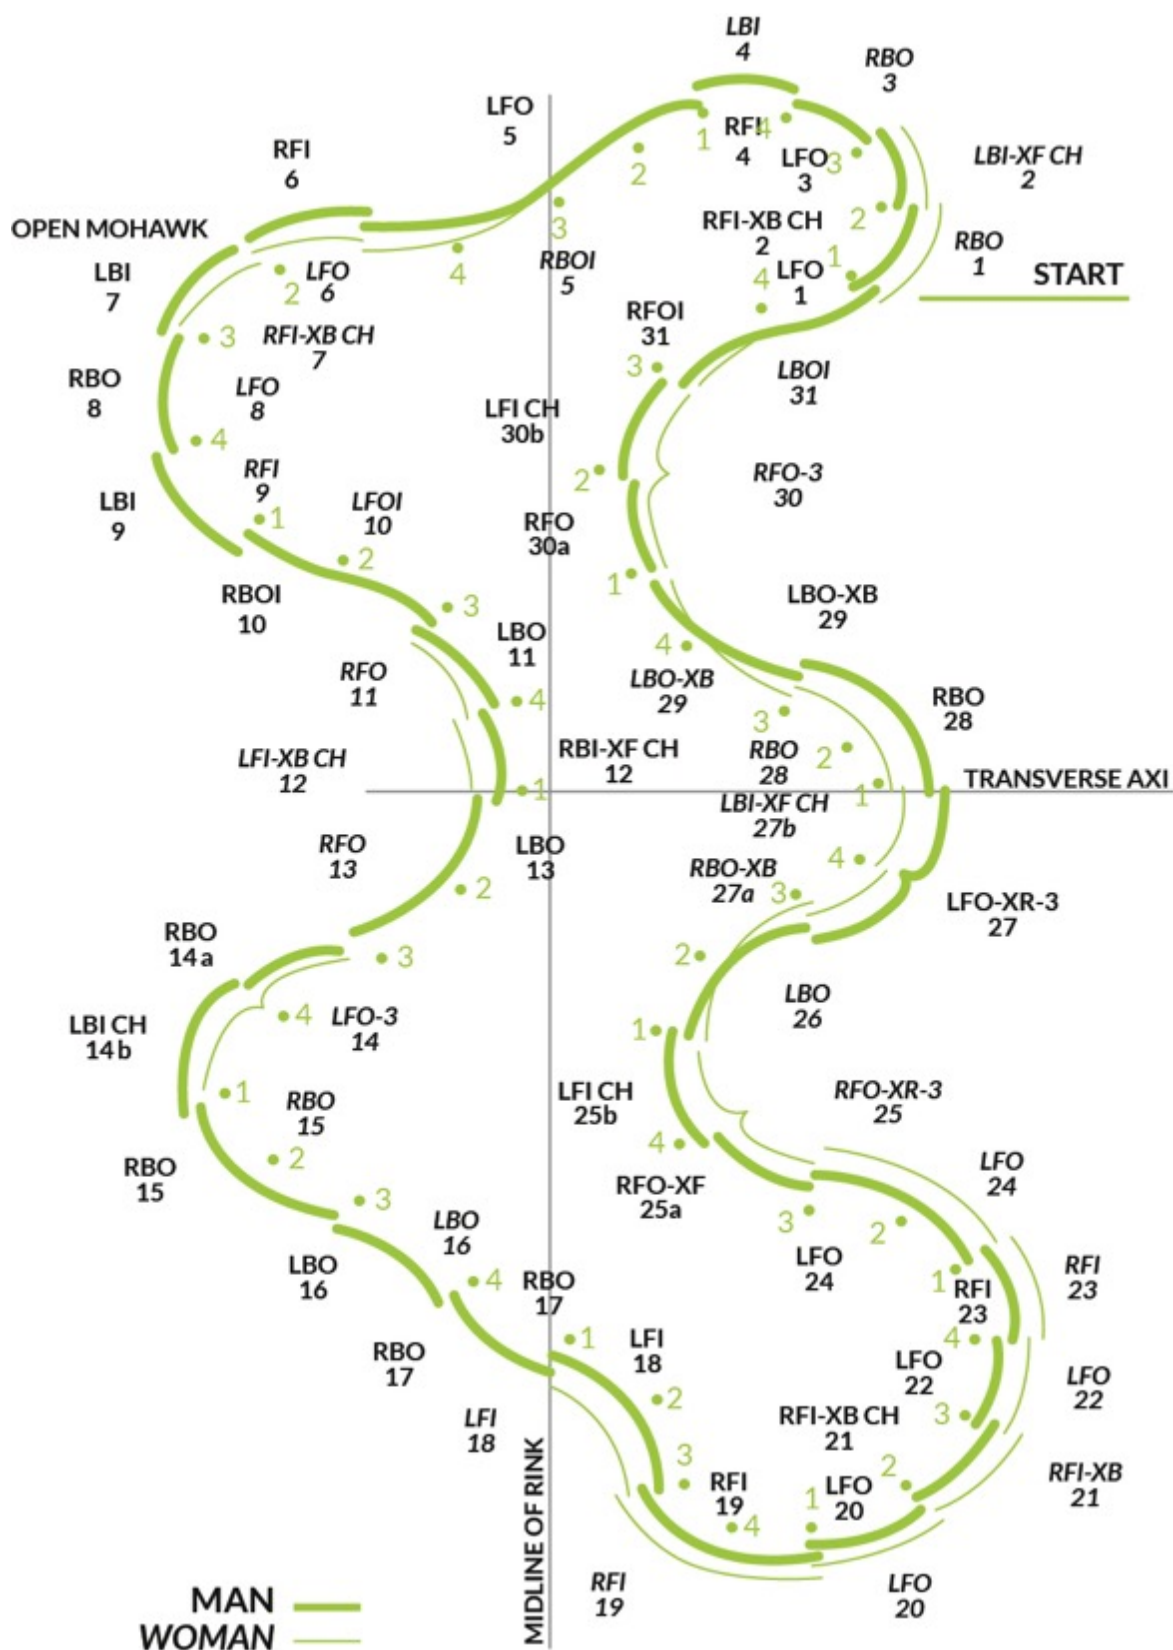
LBI
4

RBO
3

LFO
5

RFI
4

LFO
3

LBI-XF CH
2

RFI
6

RFI-XB CH
2

RBO
1

START

OPEN MOHAWK

LFO
1

LBI
7

LFO
6

RBOI
5

RFI-XB CH
7

RFOI
31

RBO
8

LFO
8

LBOI
31

LFI CH
30b

RFO-3
30

RFI
9

LBI
9

LFOI
10

RFO
30a

RBOI
10

LBO-XB
29

LBO
11

RFO
11

LBO-XB
29

RBO
28

LFI-XB CH
12

RBI-XF CH
12

RBO
28

TRANSVERSE AXI

LBI-XF CH
27b

RFO
13

LBO
13

RBO-XB
27a

LFO-XR-3
27

RBO
14 a

LBO
26

LBI CH
14 b

LFO-3
14

RBO
15

LFI CH
25b

RFO-XR-3
25

RBO
15

RFO-XF
25a

LFO
24

LBO
16

LFO
24

LBO
16

RBO
17

RFI
23

RFI
23

RBO
17

LFI
18

LFO
22

LFO
22

LFI
18

RFI-XB CH
21

RFI
19

LFO
20

RFI-XB
21

MIDLINE OF RINK

RFI
19

LFO
20

MAN
WOMAN

1 2 3 4 1 2 3 4 1 2 3 4 1 2 3 4 1 2 3 4 1 2 3 4 1 2 3 4 1 2 3 4 1 2 3 4 1 2 3 4